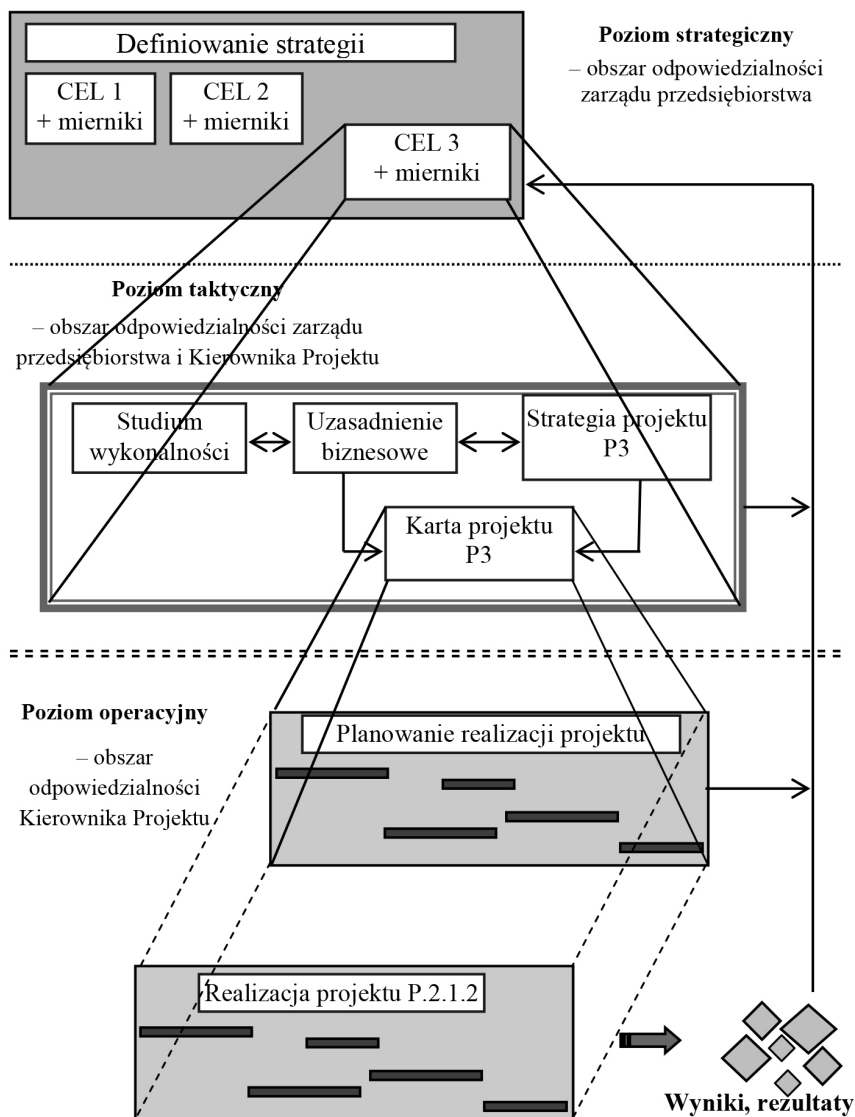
Definiowanie strategii

CEL 1 + mierniki

CEL 2 + mierniki

CEL 3 + mierniki

Poziom strategiczny
– obszar odpowiedzialności zarządu przedsiębiorstwa

Poziom taktyczny
– obszar odpowiedzialności zarządu przedsiębiorstwa i Kierownika Projektu

Studium wykonalności

Uzasadnienie biznesowe

Strategia projektu P3

Karta projektu P3

Poziom operacyjny
– obszar odpowiedzialności Kierownika Projektu

Planowanie realizacji projektu

Realizacja projektu P.2.1.2

Wyniki, rezultaty